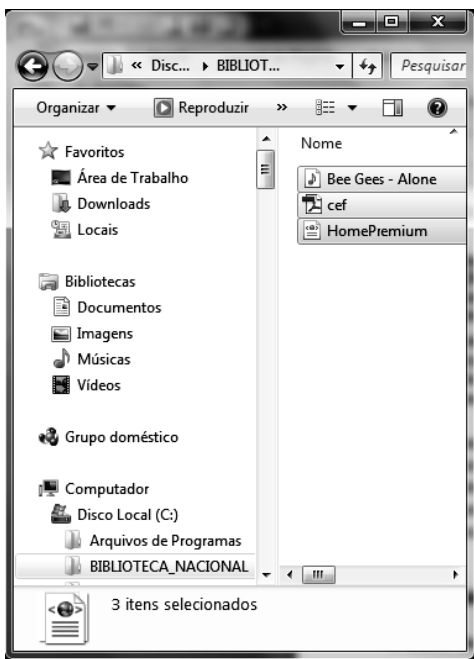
« Disc... ▸ BIBLIOT...

Pesquisar

Organizar ▾

Reproduzir

»

Favoritos

Área de Trabalho

Downloads

Locais

Bibliotecas

Documentos

Imagens

Músicas

Vídeos

Grupo doméstico

Computador

Disco Local (C:)

Arquivos de Programas

BIBLIOTECA_NACIONAL

Nome

Bee Gees - Alone

cef

HomePremium

3 itens selecionados